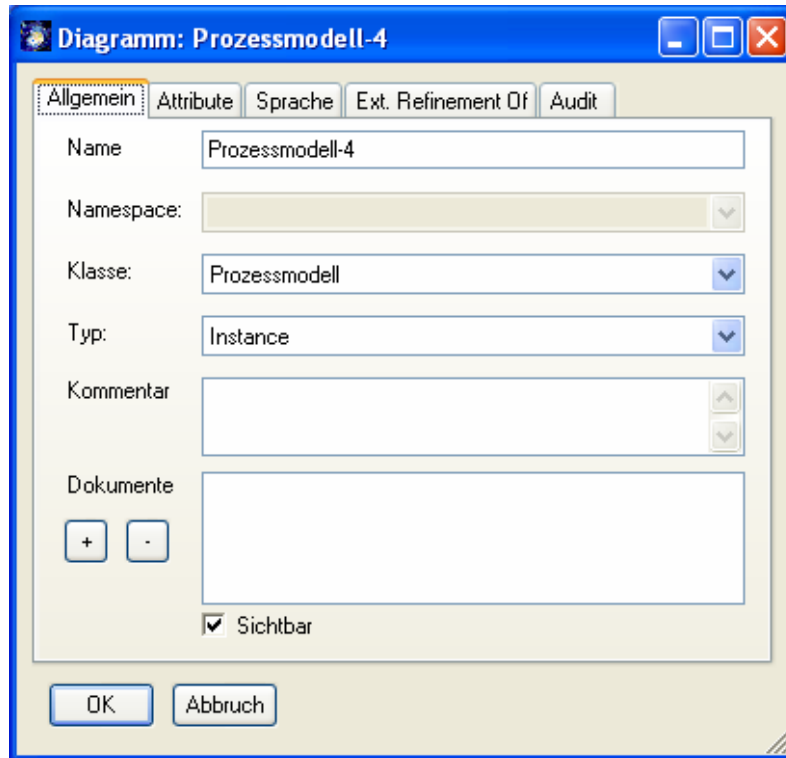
Diagramm: Prozessmodell-4

Allgemein | Attribute | Sprache | Ext. Refinement Of | Audit

Name: Prozessmodell-4

Namespace:

Klasse: Prozessmodell

Typ: Instance

Kommentar

Dokumente

+ -

Sichtbar

OK Abbruch